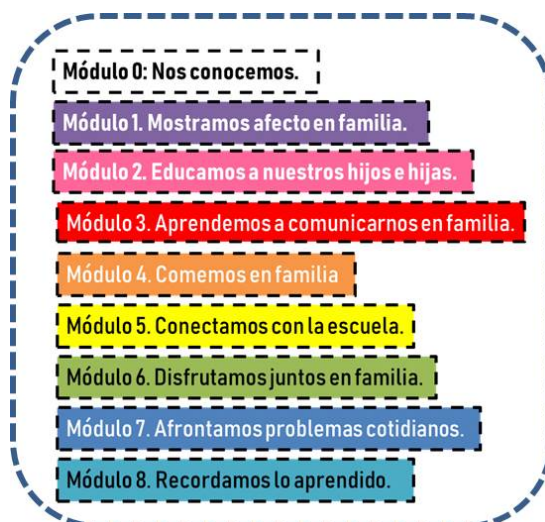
Módulo 0: Nos conocemos.

Módulo 1. Mostramos afecto en familia.

Módulo 2. Educamos a nuestros hijos e hijas.

Módulo 3. Aprendemos a comunicarnos en familia.

Módulo 4. Comemos en familia

Módulo 5. Conectamos con la escuela.

Módulo 6. Disfrutamos juntos en familia.

Módulo 7. Afrontamos problemas cotidianos.

Módulo 8. Recordamos lo aprendido.